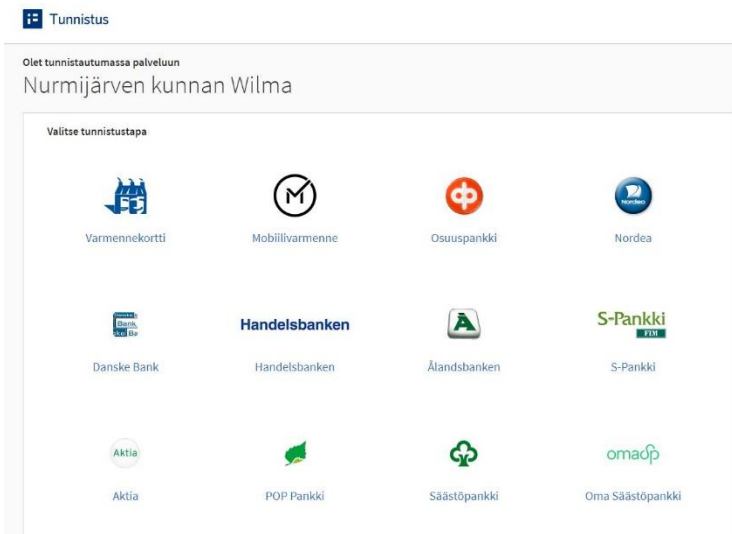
Tunnistus

Olet tunnistautumassa palveluun
Nurmijärven kunnan Wilma

Valitse tunnistustapa

Varmennekortti

Mobiilivarmenne

Osuuspankki

Nordea
Nordea

Danske Bank

Danske Bank

Handelsbanken
Handelsbanken

Ålandsbanken

S-Pankki
FIM
S-Pankki

Aktia
Aktia

POP Pankki

Säästöpankki

omasp
Oma Säästöpankki